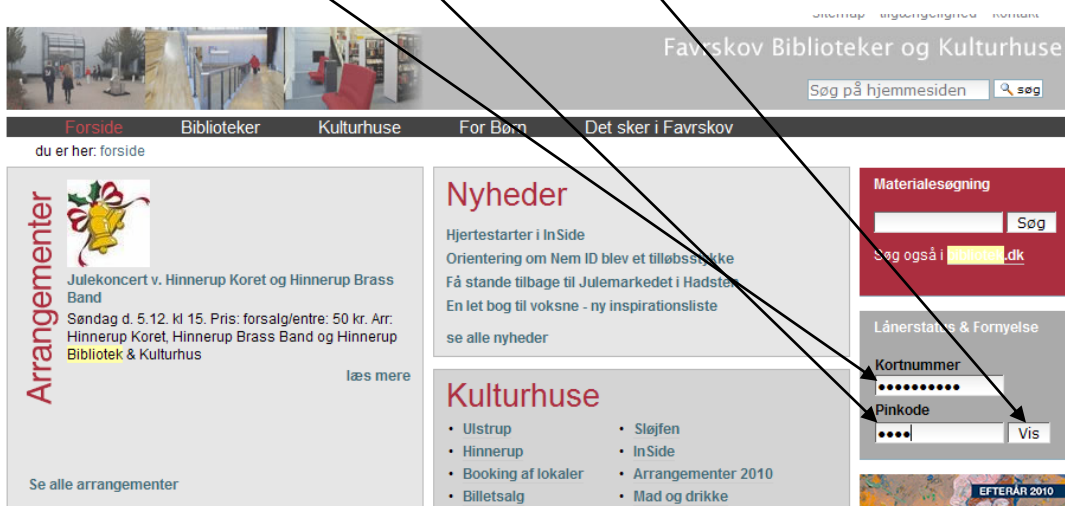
Sitemap Tilgængelighed Kontakt

Favrskov Biblioteker og Kulturhuse

Søg på hjemmesiden søg

Forside Biblioteker Kulturhuse For Børn Det sker i Favrskov

du er her: forside

Arrangementer

Julekoncert v. Hinnerup Koret og Hinnerup Brass Band

Søndag d. 5.12. kl 15. Pris: forsalg/entre: 50 kr. Arr: Hinnerup Koret, Hinnerup Brass Band og Hinnerup Bibliotek & Kulturhus

læs mere

Se alle arrangementer

Nyheder

Hjertestarter i InSide

Orientering om Nem ID blev et tilløbsstykke

Få stande tilbage til Julemarkedet i Hadsten

En let bog til voksne - ny inspirationsliste

se alle nyheder

Kulturhuse

- Ulstrup
- Hinnerup
- Booking af lokaler
- Billetsalg
- Sløjfen
- InSide
- Arrangementer 2010
- Mad og drikke

Materialesøgning

Søg

Søg også i bibliotek.dk

Lånerstatus & Fornyelse

Kortnummer

••••••••••

Pinkode

••••

Vis

EFTERÅR 2010